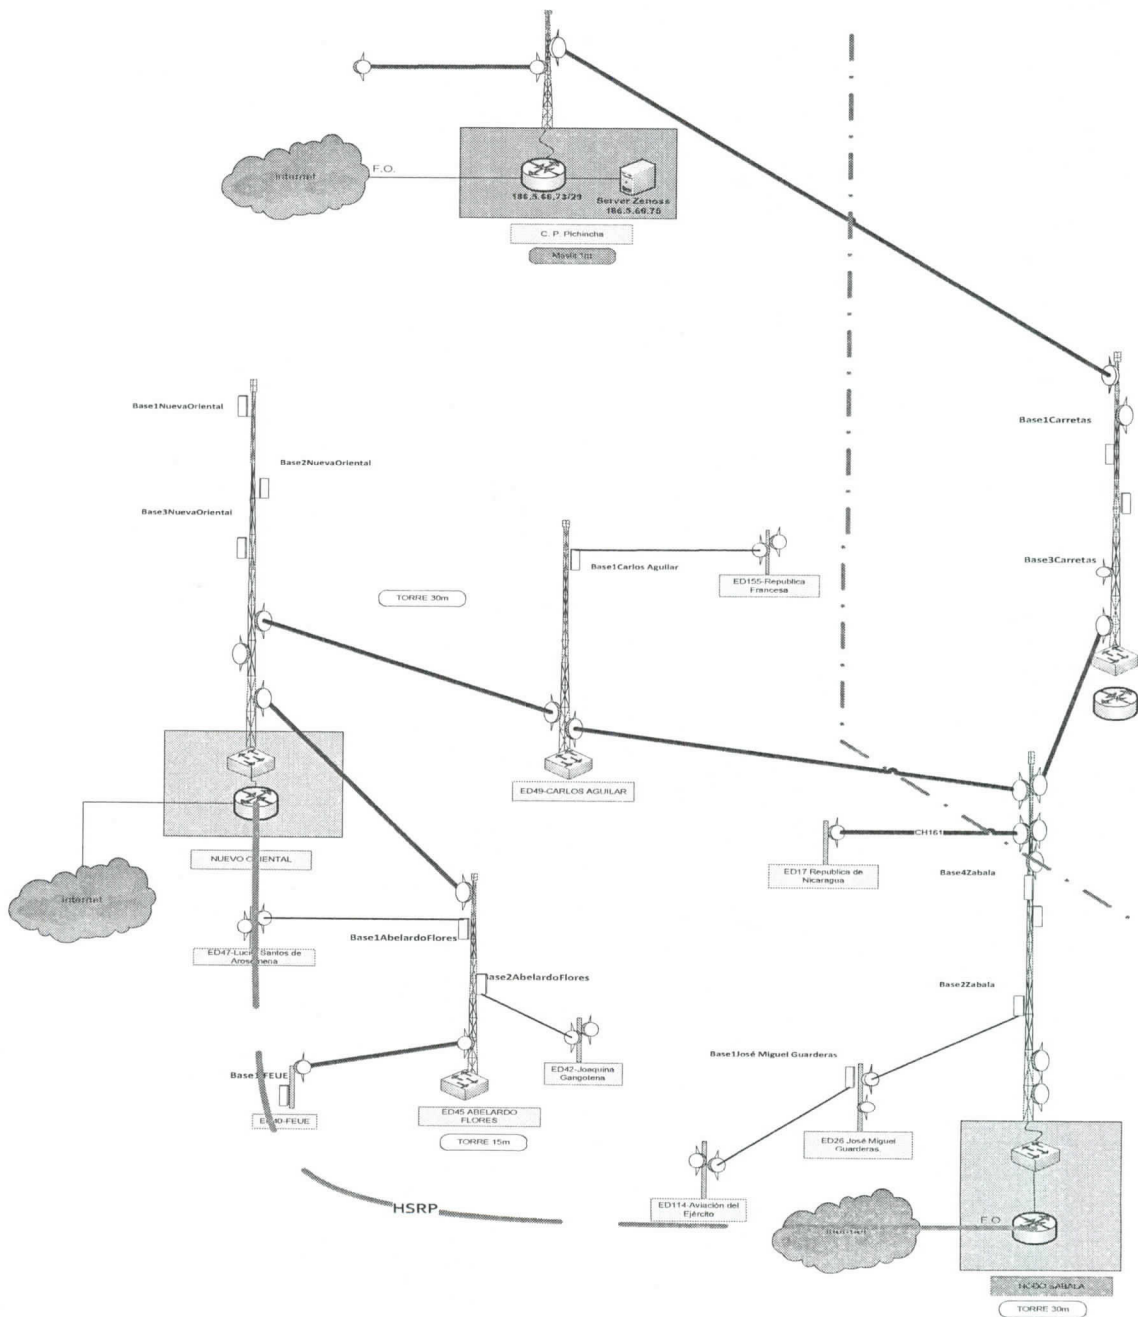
Internet

F.O.

186.5.66.73/29

Server Zenoss
186.5.66.75

C. P. Pichincha

Movistar

Base1NuevaOriental

Base2NuevaOriental

Base3NuevaOriental

TORRE 30m

Base1Carlos Aguilar

ED155-Republica Francesa

Base1Carretas

Base3Carretas

ED49-CARLOS AGUILAR

CH161

ED17 Republica de Nicaragua

Base4Zabala

NUEVO ORIENTAL

Internet

ED47-Lucia Santos de Arosemena

Base1AbelardoFlores

Base2AbelardoFlores

Base2Zabala

ED42-Joaquina Gangotena

Base1José Miguel Guarderas

Base1FEUE

ED40-FEUE

ED45 ABELARDO FLORES

TORRE 15m

ED26 José Miguel Guarderas

HSRP

ED114-Aviación del Ejército

Internet

F.O.

NODO ZABALA

TORRE 30m